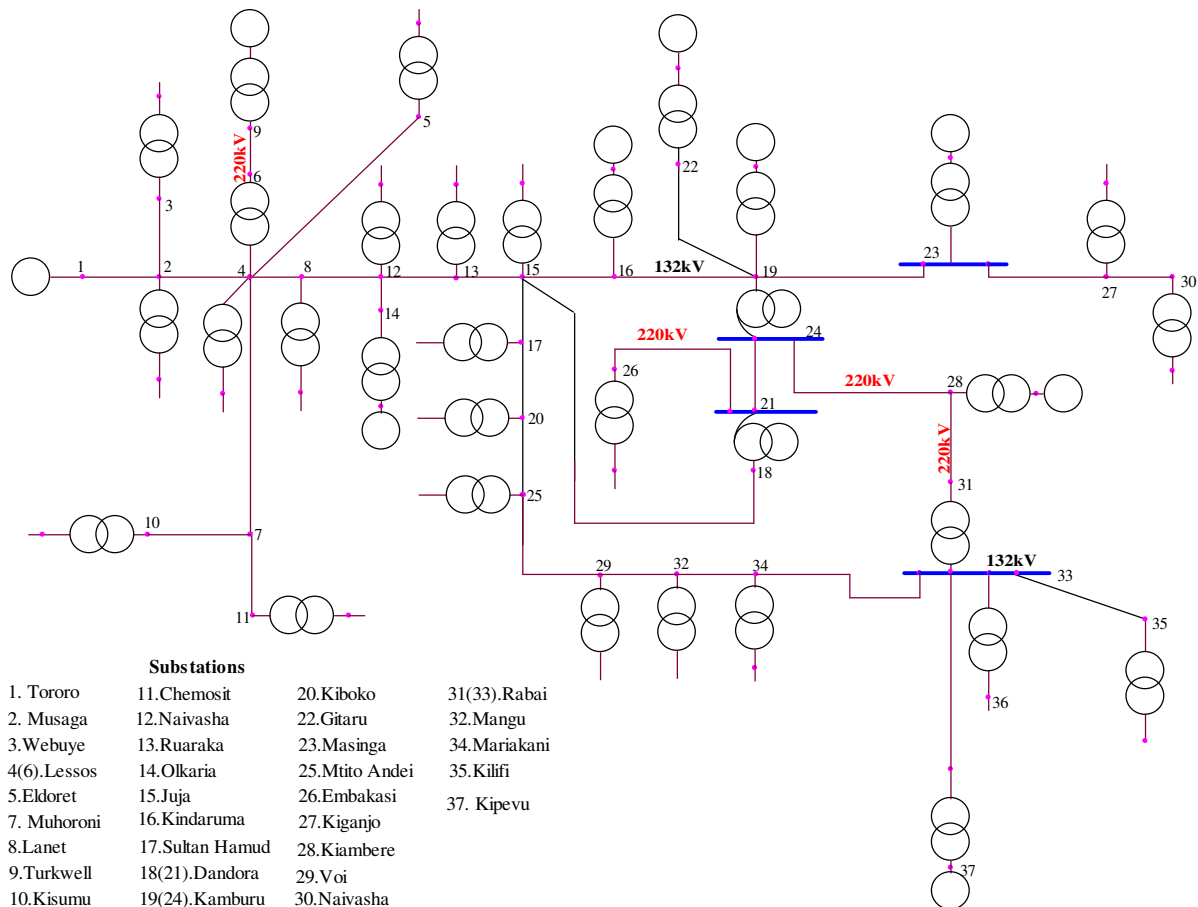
220kV
9
6
5
3
22
132kV
1
2
4
8
12
13
15
16
19
23
27
30
14
17
220kV
24
26
21
220kV
28
20
18
220kV
31
25
10
7
29
32
34
132kV
33
35
11
36
37

Substations

1. Tororo
2. Musaga
3.Webuye
4(6).Lessos
5.Eldoret
7. Muhoroni
8.Lanet
9.Turkwell
10.Kisumu

11.Chemosit
12.Naivasha
13.Ruaraka
14.Olkaria
15.Juja
16.Kindaruma
17.Sultan Hamud
18(21).Dandora
19(24).Kamburu

20.Kiboko
22.Gitaru
23.Masinga
25.Mtito Andei
26.Embakasi
27.Kiganjo
28.Kiambere
29.Voi
30.Naivasha

31(33).Rabai
32.Mangu
34.Mariakani
35.Kilifi
37. Kipevu